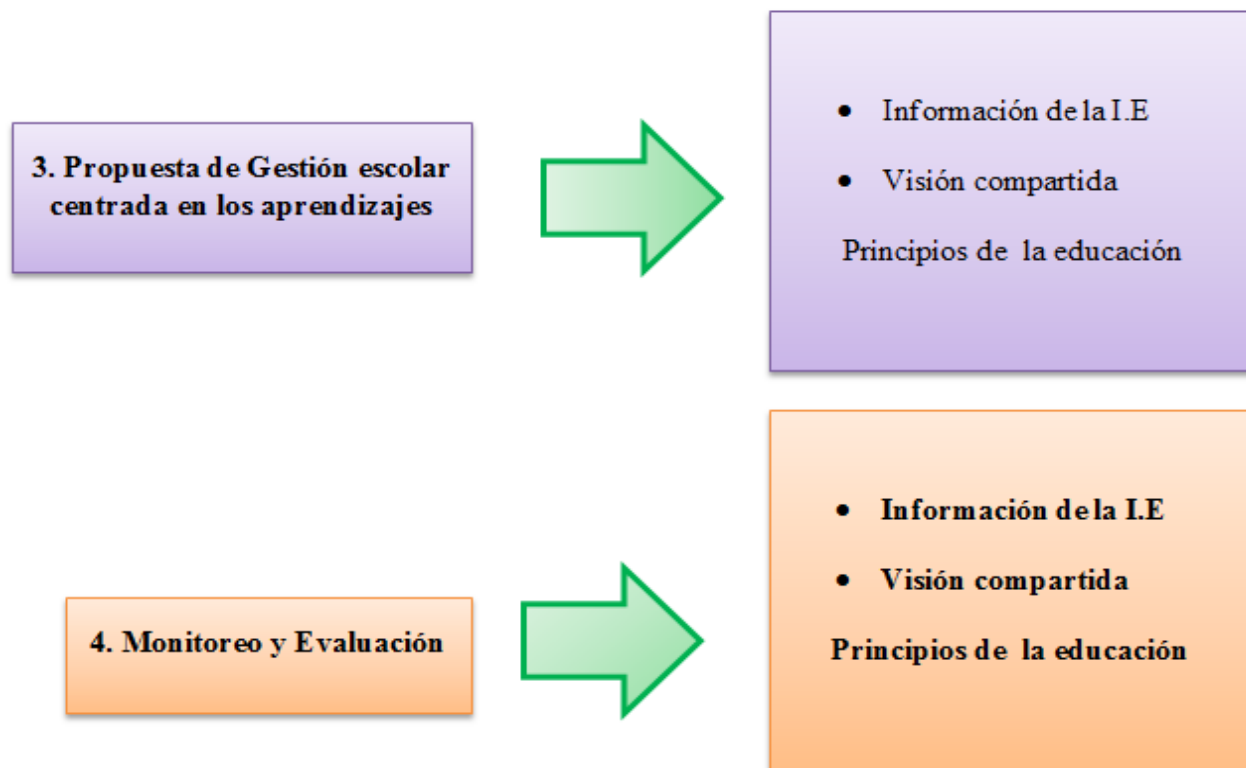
3. Propuesta de Gestión escolar centrada en los aprendizajes

- Información de la I.E
- Visión compartida

Principios de la educación

4. Monitoreo y Evaluación

- Información de la I.E
- Visión compartida

Principios de la educación